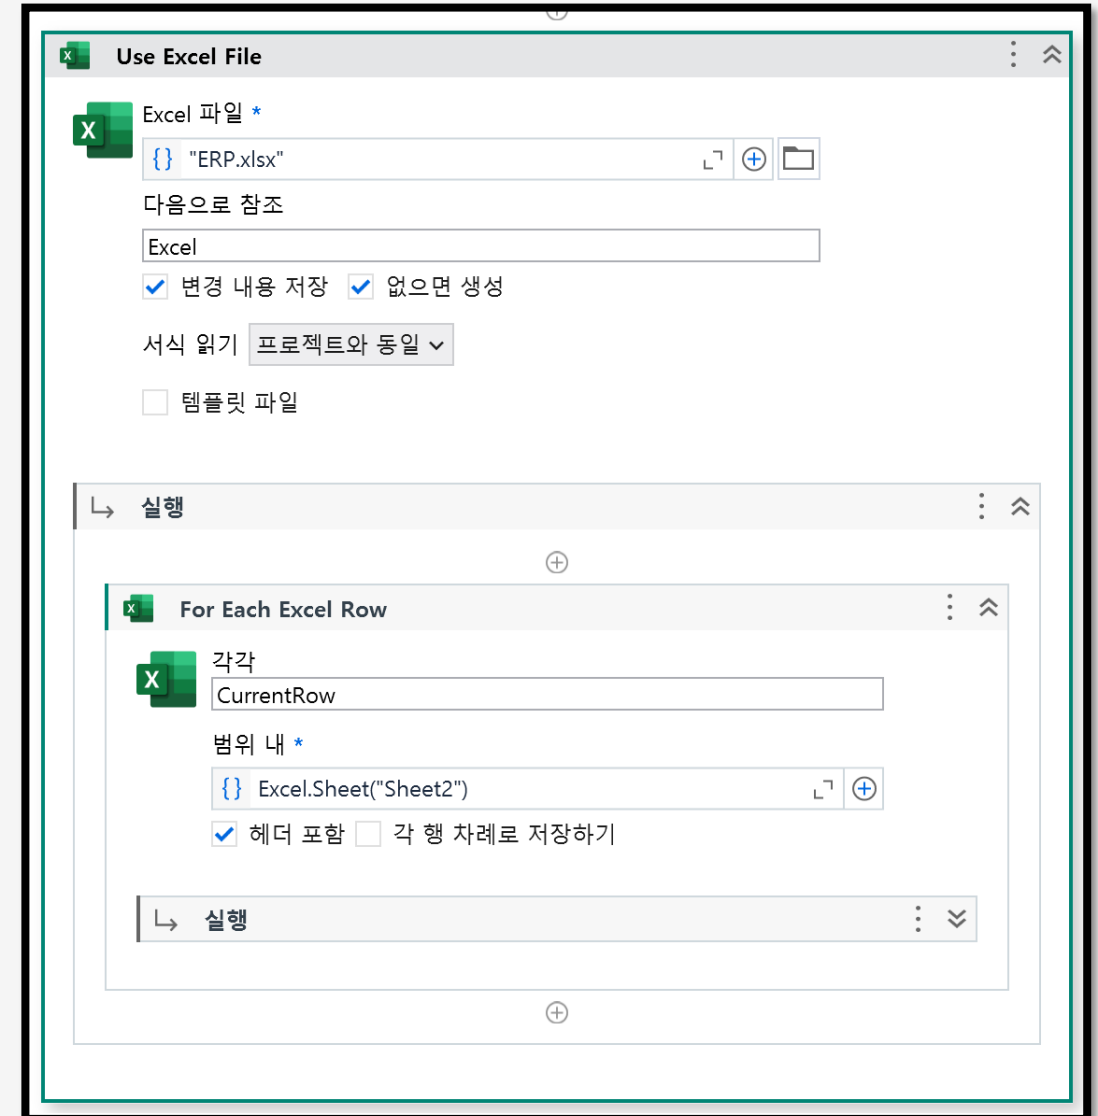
Use Excel File

Excel 파일 *

{} "ERP.xlsx"

다음으로 참조

Excel

변경 내용 저장 없으면 생성

서식 읽기 프로젝트와 동일

템플릿 파일

실행

For Each Excel Row

각각

CurrentRow

범위 내 *

{} Excel.Sheet("Sheet2")

헤더 포함 각 행 차례로 저장하기

실행